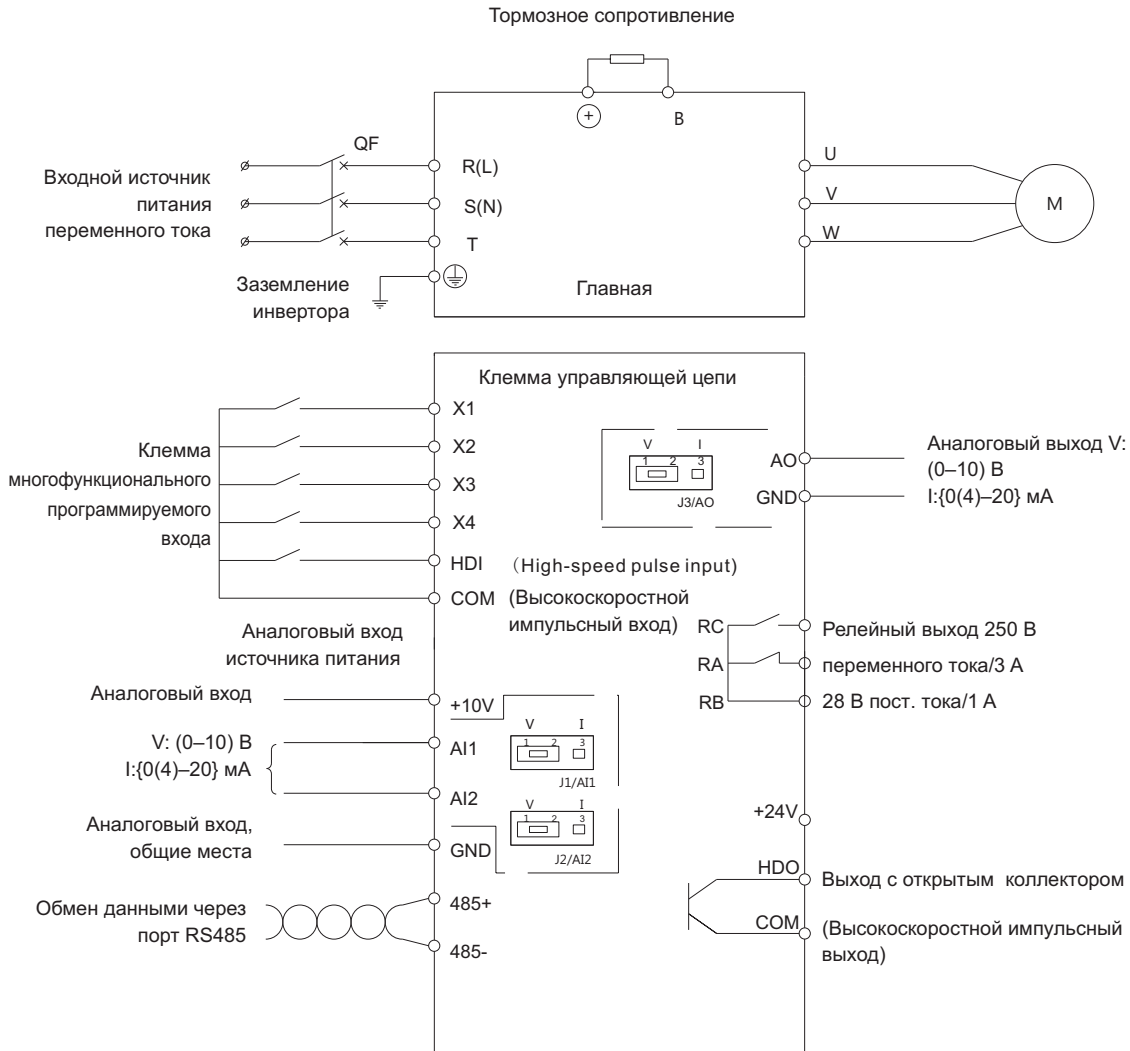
Тормозное сопротивление

+

B

QF

Входной источник питания переменного тока

R(L)

S(N)

T

U

V

W

M

Заземление инвертора

Главная

Клемма управляющей цепи

X1

X2

X3

X4

HDI

COM

Клемма многофункционального программируемого входа

V I
1 2 3
J3/AO

AO

GND

Аналоговый выход V: (0–10) В
I:{0(4)–20} мА

(High-speed pulse input)

(Высокоскоростной импульсный вход)

Аналоговый вход источника питания

RC

RA

RB

Релейный выход 250 В переменного тока/3 А
28 В пост. тока/1 А

Аналоговый вход

+10V

V I
1 2 3
J1/AI1

V: (0–10) В
I:{0(4)–20} мА

AI1

AI2

V I
1 2 3
J2/AI2

Аналоговый вход, общие места

GND

+24V

HDO

Выход с открытым коллектором

COM

(Высокоскоростной импульсный выход)

Обмен данными через порт RS485

485+

485-